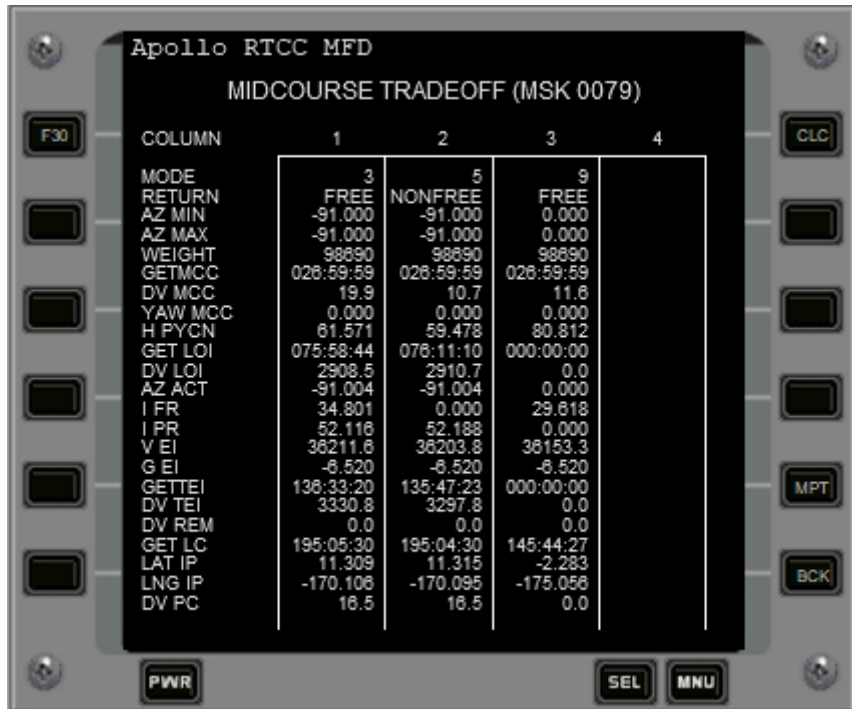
Apollo RTCC MFD

MIDCOURSE TRADEOFF (MSK 0079)

F30

CLC

| COLUMN | 1 | 2 | 3 | 4 |
|---|---|---|---|---|
| MODE | 3 | 5 | 9 | |
| RETURN | FREE | NONFREE | FREE | |
| AZ MIN | -91.000 | -91.000 | 0.000 | |
| AZ MAX | -91.000 | -91.000 | 0.000 | |
| WEIGHT | 98690 | 98690 | 98690 | |
| GETMCC | 026:59:59 | 026:59:59 | 026:59:59 | |
| DV MCC | 19.9 | 10.7 | 11.6 | |
| YAW MCC | 0.000 | 0.000 | 0.000 | |
| H PYCN | 61.571 | 59.478 | 80.812 | |
| GET LOI | 075:58:44 | 076:11:10 | 000:00:00 | |
| DV LOI | 2908.5 | 2910.7 | 0.0 | |
| AZ ACT | -91.004 | -91.004 | 0.000 | |
| I FR | 34.801 | 0.000 | 29.618 | |
| I PR | 52.116 | 52.188 | 0.000 | |
| V EI | 36211.6 | 36203.8 | 36153.3 | |
| G EI | -6.520 | -6.520 | -6.520 | |
| GETTEI | 136:33:20 | 135:47:23 | 000:00:00 | |
| DV TEI | 3330.8 | 3297.8 | 0.0 | |
| DV REM | 0.0 | 0.0 | 0.0 | |
| GET LC | 195:05:30 | 195:04:30 | 145:44:27 | |
| LAT IP | 11.309 | 11.315 | -2.283 | |
| LNG IP | -170.106 | -170.095 | -175.056 | |
| DV PC | 16.5 | 16.5 | 0.0 | |

MPT

BCK

PWR

SEL

MNU